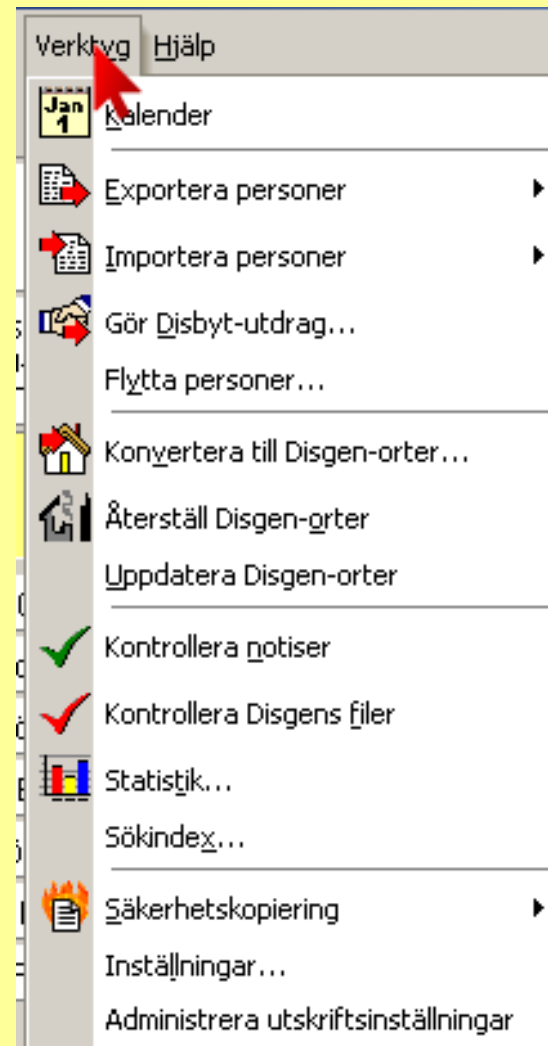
Verktyg Hjälp

Jan 1 Kalender

Exportera personer

Importera personer

Gör Disbyt-utdrag...

Flytta personer...

Konvertera till Disgen-orter...

Återställ Disgen-orter

Uppdatera Disgen-orter

Kontrollera notiser

Kontrollera Disgens filer

Statistik...

Sökindex...

Säkerhetskopiering

Inställningar...

Administrera utskriftsinställningar